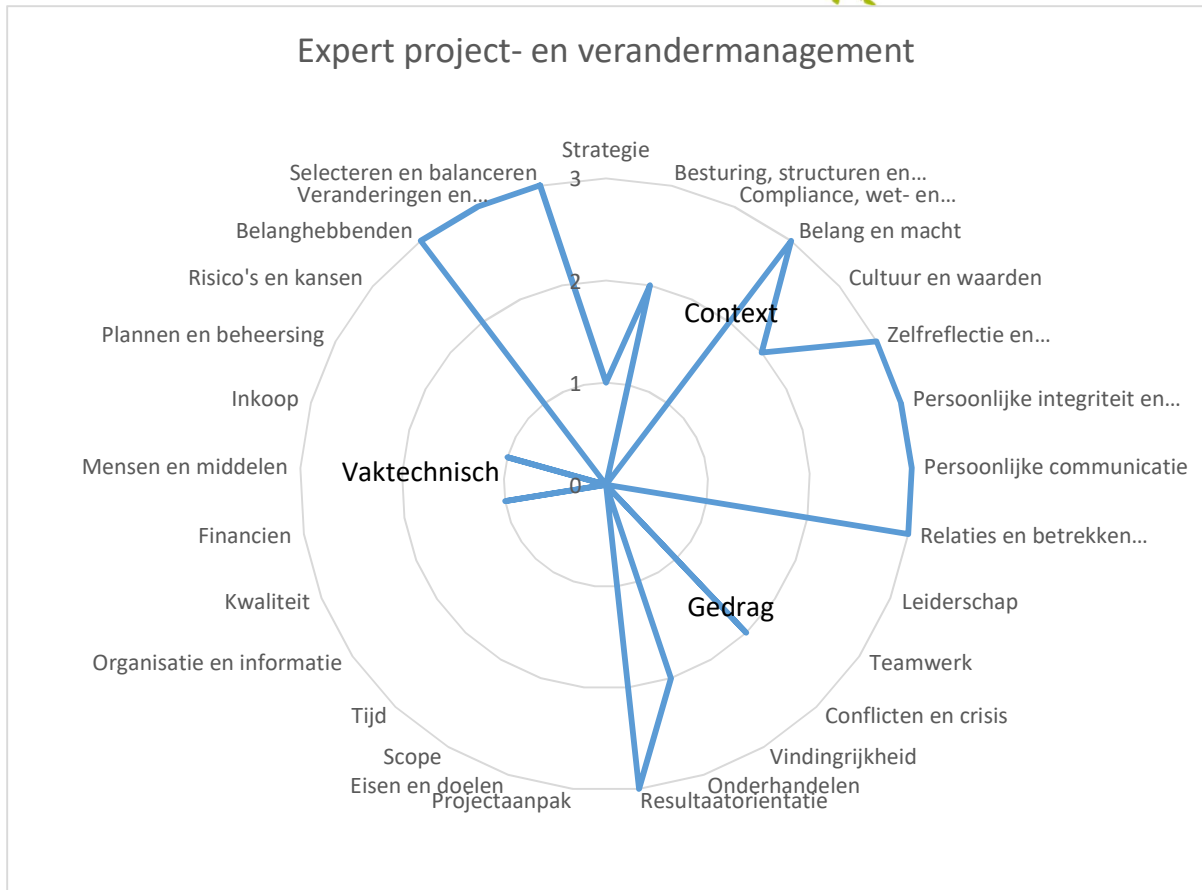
Expert project- en verandermanagement

Strategie
Besturing, structuren en…
Compliance, wet- en…
Belang en macht
Cultuur en waarden
Zelfreflectie en…
Persoonlijke integriteit en…
Persoonlijke communicatie
Relaties en betrekken…
Leiderschap
Teamwerk
Conflicten en crisis
Vindingrijkheid
Onderhandelen
Resultaatorientatie
Projectaanpak
Eisen en doelen
Scope
Tijd
Organisatie en informatie
Kwaliteit
Financien
Mensen en middelen
Inkoop
Plannen en beheersing
Risico's en kansen
Belanghebbenden
Veranderingen en…
Selecteren en balanceren

3
2
1
0

Context
Vaktechnisch
Gedrag